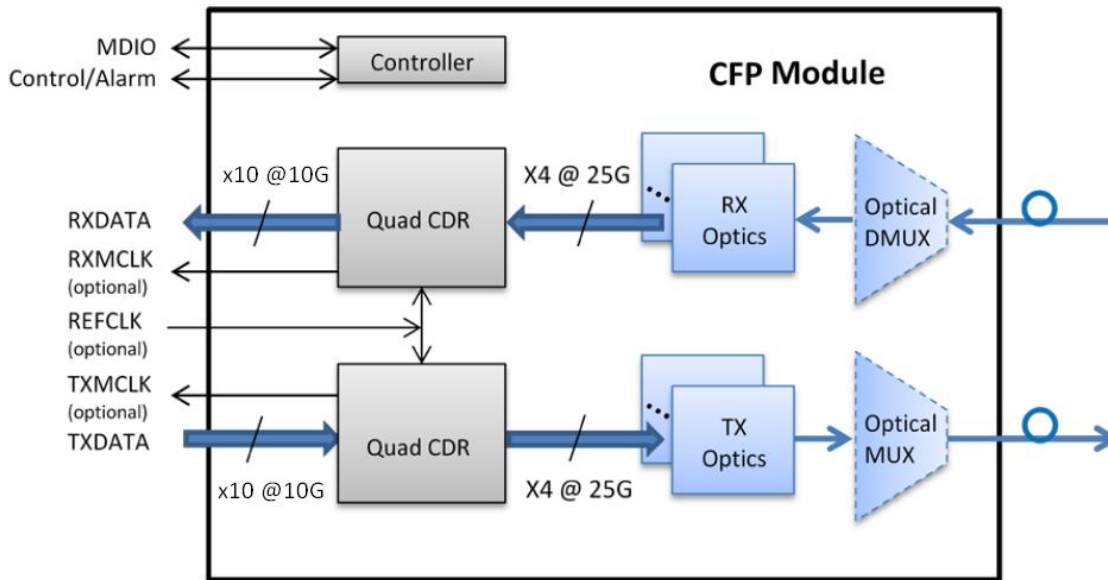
MDIO
Control/Alarm
Controller
CFP Module
x10 @10G
X4 @ 25G
RXDATA
Quad CDR
RX Optics
Optical DMUX
RXMCLK (optional)
REFCLK (optional)
TXMCLK (optional)
TXDATA
Quad CDR
TX Optics
Optical MUX
x10 @10G
X4 @ 25G